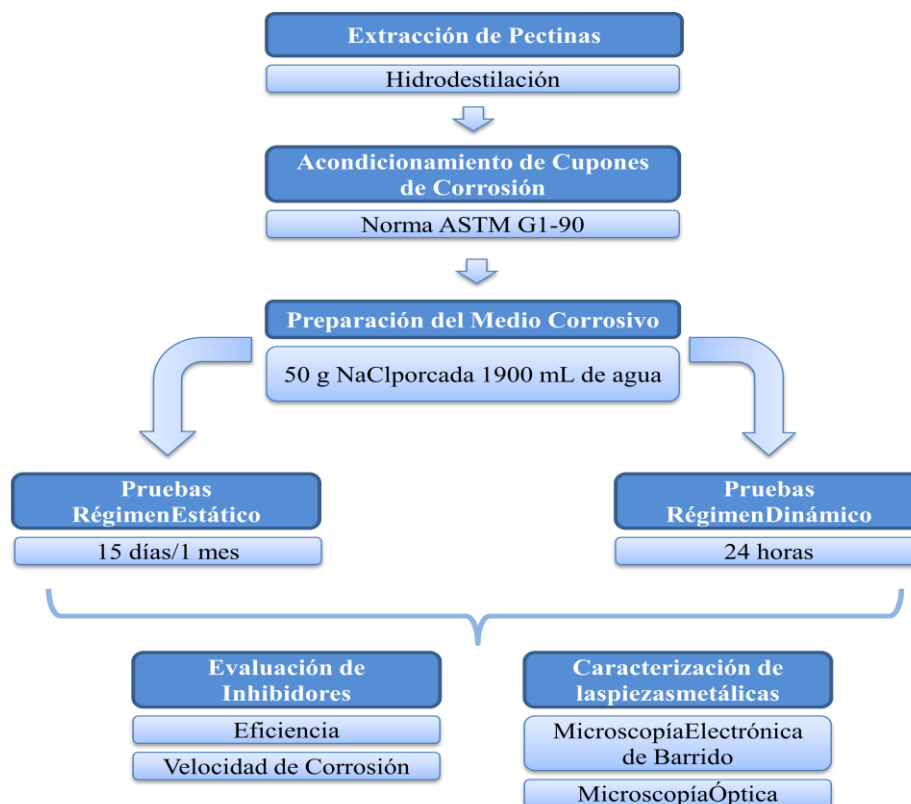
Extracción de Pectinas

Hidrodestilación

Acondicionamiento de Cupones de Corrosión

Norma ASTM G1-90

Preparación del Medio Corrosivo

50 g NaClporcada 1900 mL de agua

Pruebas RégimenEstático

15 días/1 mes

Pruebas RégimenDinámico

24 horas

Evaluación de Inhibidores

Eficiencia

Velocidad de Corrosión

Caracterización de laspiezasmetálicas

MicroscopíaElectrónica de Barrido

MicroscopíaÓptica